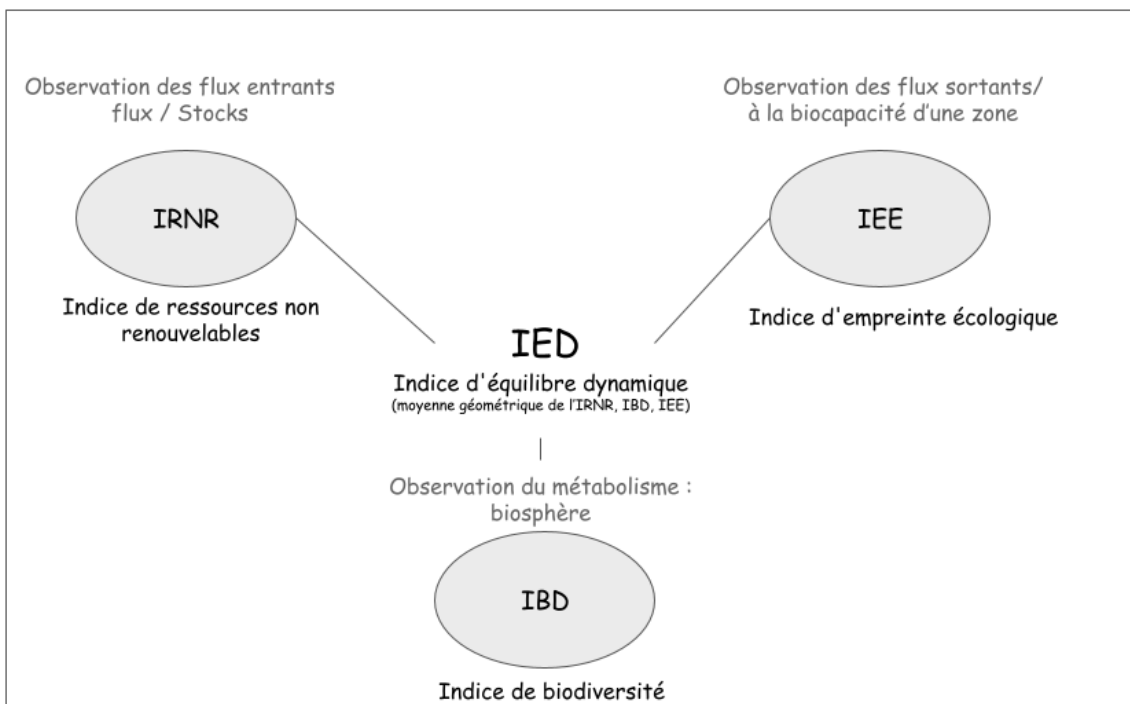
Observation des flux entrants flux / Stocks

IRNR

Indice de ressources non renouvelables

Observation des flux sortants/ à la biocapacité d'une zone

IEE

Indice d'empreinte écologique

IED

Indice d'équilibre dynamique

(moyenne géométrique de l'IRNR, IBD, IEE)

Observation du métabolisme : biosphère

IBD

Indice de biodiversité